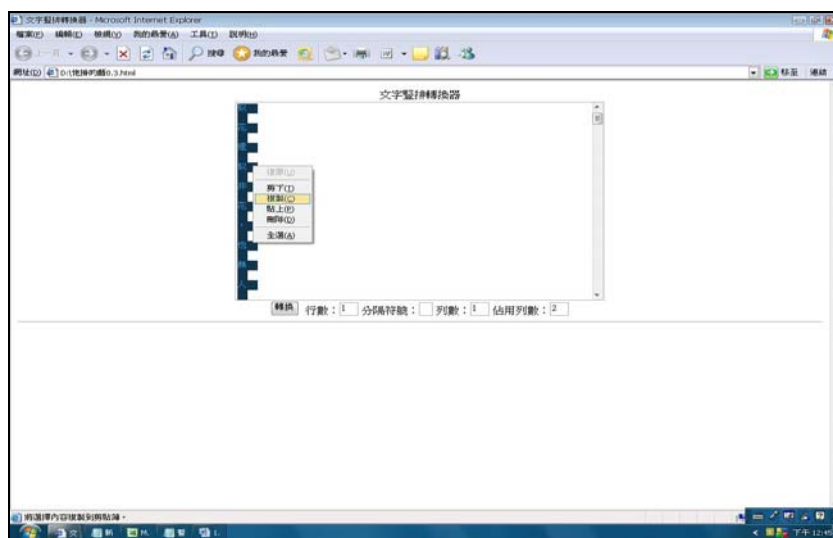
文字豎排轉換器 - Microsoft Internet Explorer

檔案(F) 編輯(E) 檢視(V) 我的最愛(A) 工具(T) 說明(H)

上一頁 搜尋 我的最愛

網址(D) D:\豎排的書0.3.html

移至 連結

文字豎排轉換器

復原(U)
剪下(T)
複製(C)
貼上(P)
刪除(D)
全選(A)

轉換 行數：1 分隔符號： 列數：1 佔用列數：2

將選擇內容複製到剪貼簿。

下午 12:45